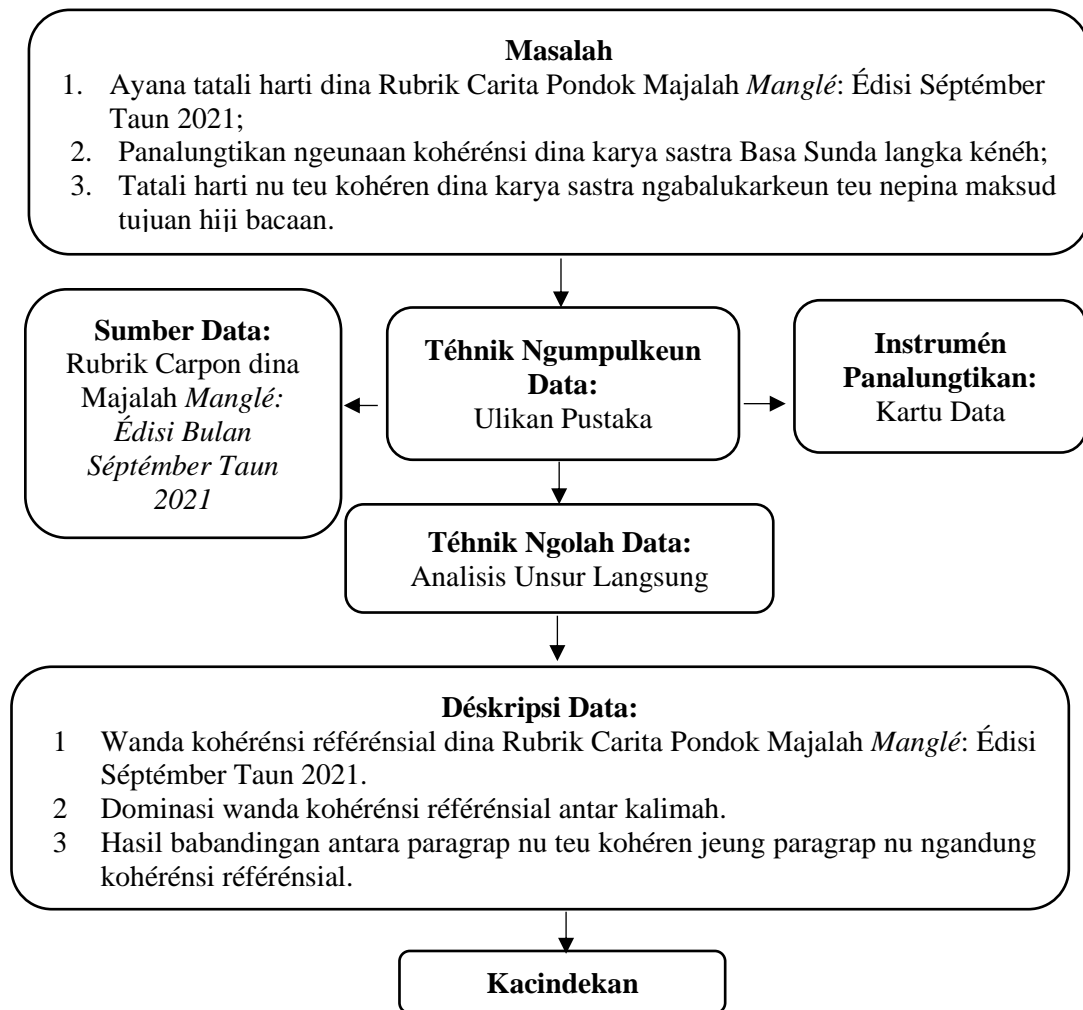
**Masalah**

1. Ayana tatali harti dina Rubrik Carita Pondok Majalah *Manglé*: Édisi Séptémber Taun 2021;
2. Panalungtikan ngeunaan kohérénsi dina karya sastra Basa Sunda langka kénéh;
3. Tatali harti nu teu kohéren dina karya sastra ngabalukarkeun teu nepina maksud tujuan hiji bacaan.

**Sumber Data:**
Rubrik Carpon dina Majalah *Manglé: Édisi Bulan Séptémber Taun 2021*

**Téhnik Ngumpulkeun Data:**
Ulikan Pustaka

**Instrumén Panalungtikan:**
Kartu Data

**Téhnik Ngolah Data:**
Analisis Unsur Langsung

**Déskripsi Data:**

1 Wanda kohérénsi référénsial dina Rubrik Carita Pondok Majalah *Manglé*: Édisi Séptémber Taun 2021.
2 Dominasi wanda kohérénsi référénsial antar kalimah.
3 Hasil babandingan antara paragrap nu teu kohéren jeung paragrap nu ngandung kohérénsi référénsial.

**Kacindekan**